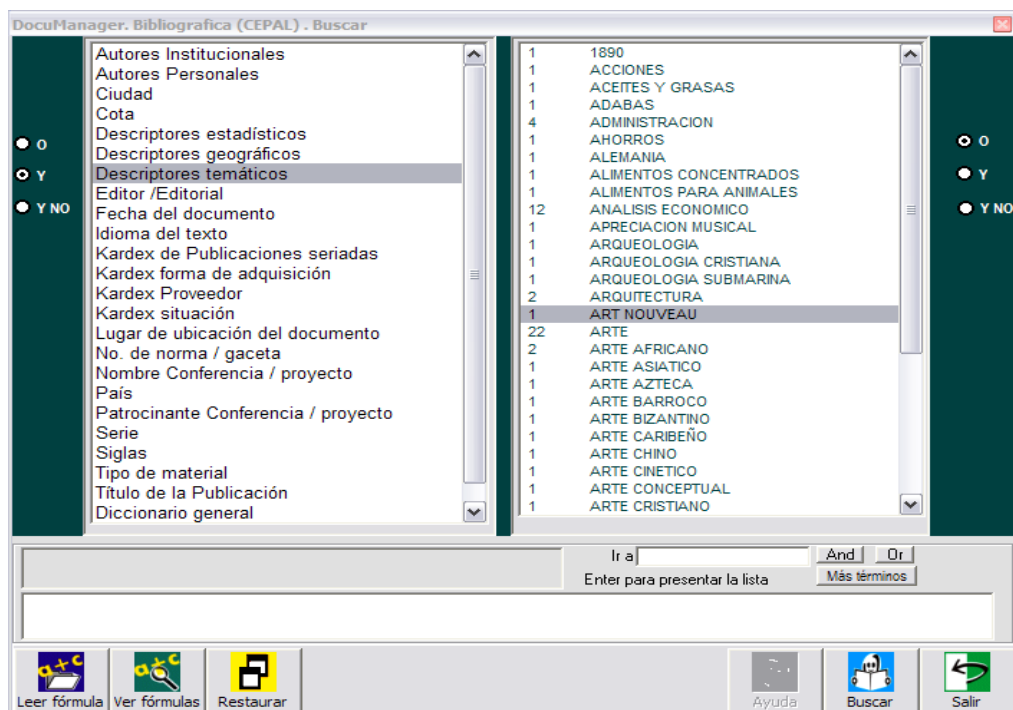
DocuManager. Bibliografica (CEPAL) . Buscar

O
Y
Y NO

Autores Institucionales
Autores Personales
Ciudad
Cota
Descriptores estadísticos
Descriptores geográficos
Descriptores temáticos
Editor /Editorial
Fecha del documento
Idioma del texto
Kardex de Publicaciones seriadas
Kardex forma de adquisición
Kardex Proveedor
Kardex situación
Lugar de ubicación del documento
No. de norma / gaceta
Nombre Conferencia / proyecto
País
Patrocinante Conferencia / proyecto
Serie
Siglas
Tipo de material
Título de la Publicación
Diccionario general

| | |
|---|---|
| 1 | 1890 |
| 1 | ACCIONES |
| 1 | ACEITES Y GRASAS |
| 1 | ADABAS |
| 4 | ADMINISTRACION |
| 1 | AHORROS |
| 1 | ALEMANIA |
| 1 | ALIMENTOS CONCENTRADOS |
| 1 | ALIMENTOS PARA ANIMALES |
| 12 | ANALISIS ECONOMICO |
| 1 | APRECIACION MUSICAL |
| 1 | ARQUEOLOGIA |
| 1 | ARQUEOLOGIA CRISTIANA |
| 1 | ARQUEOLOGIA SUBMARINA |
| 2 | ARQUITECTURA |
| 1 | ART NOUVEAU |
| 22 | ARTE |
| 2 | ARTE AFRICANO |
| 1 | ARTE ASIATICO |
| 1 | ARTE AZTECA |
| 1 | ARTE BARROCO |
| 1 | ARTE BIZANTINO |
| 1 | ARTE CARIBEÑO |
| 1 | ARTE CHINO |
| 1 | ARTE CINETICO |
| 1 | ARTE CONCEPTUAL |
| 1 | ARTE CRISTIANO |

O
Y
Y NO

Ir a
And Or
Enter para presentar la lista
Más términos

Leer fórmula
Ver fórmulas
Restaurar
Ayuda
Buscar
Salir